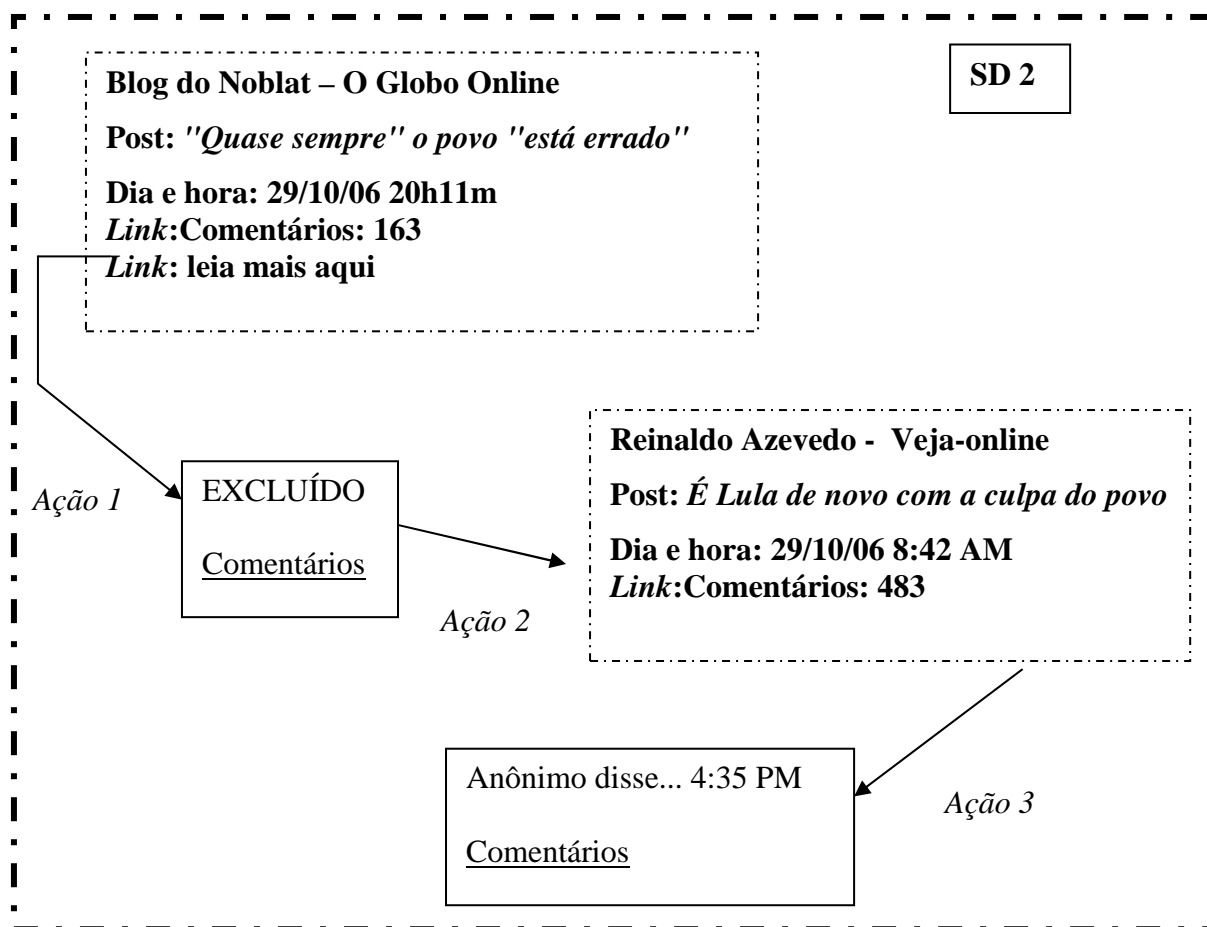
Blog do Noblat – O Globo Online

Post: "Quase sempre" o povo "está errado"

Dia e hora: 29/10/06 20h11m
Link:Comentários: 163
Link: leia mais aqui

SD 2

Ação 1

EXCLUÍDO

Comentários

Ação 2

Reinaldo Azevedo - Veja-online

Post: É Lula de novo com a culpa do povo

Dia e hora: 29/10/06 8:42 AM
Link:Comentários: 483

Anônimo disse... 4:35 PM

Comentários

Ação 3